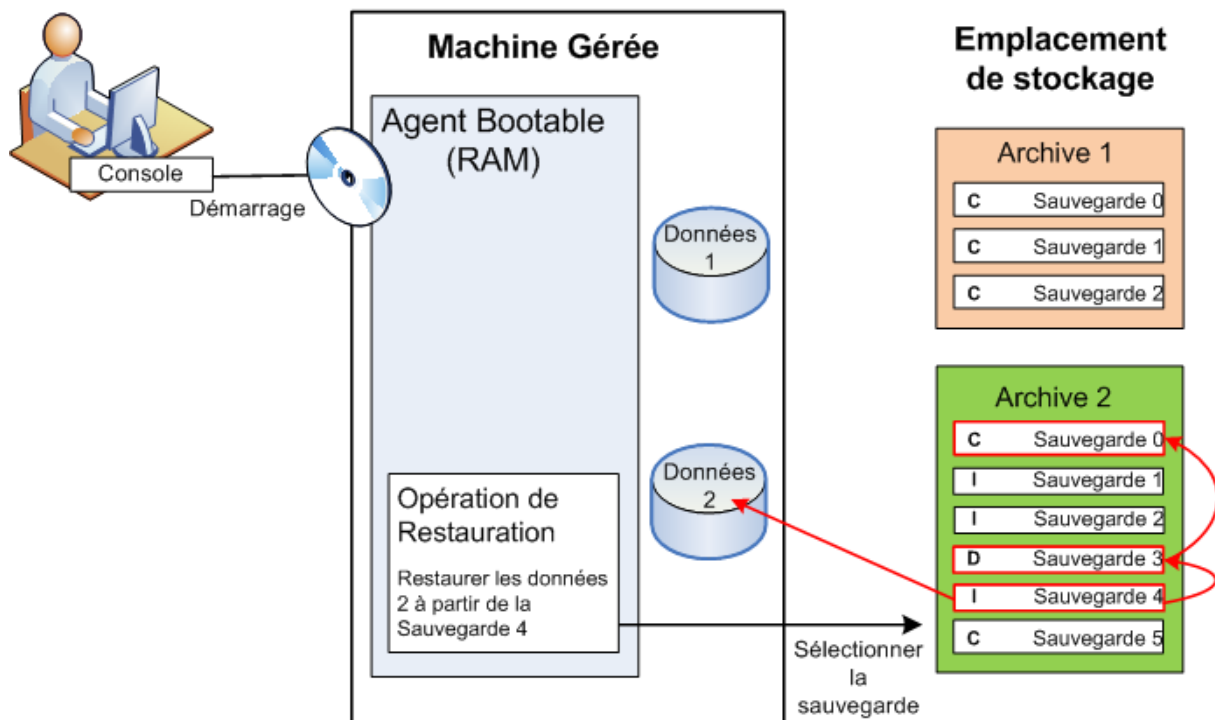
Console

Démarrage

Machine Gérée

Agent Bootable (RAM)

Données 1

Données 2

Opération de Restauration

Restaurer les données 2 à partir de la Sauvegarde 4

Sélectionner la sauvegarde

Emplacement de stockage

Archive 1

C Sauvegarde 0

C Sauvegarde 1

C Sauvegarde 2

Archive 2

C Sauvegarde 0

I Sauvegarde 1

I Sauvegarde 2

D Sauvegarde 3

I Sauvegarde 4

C Sauvegarde 5